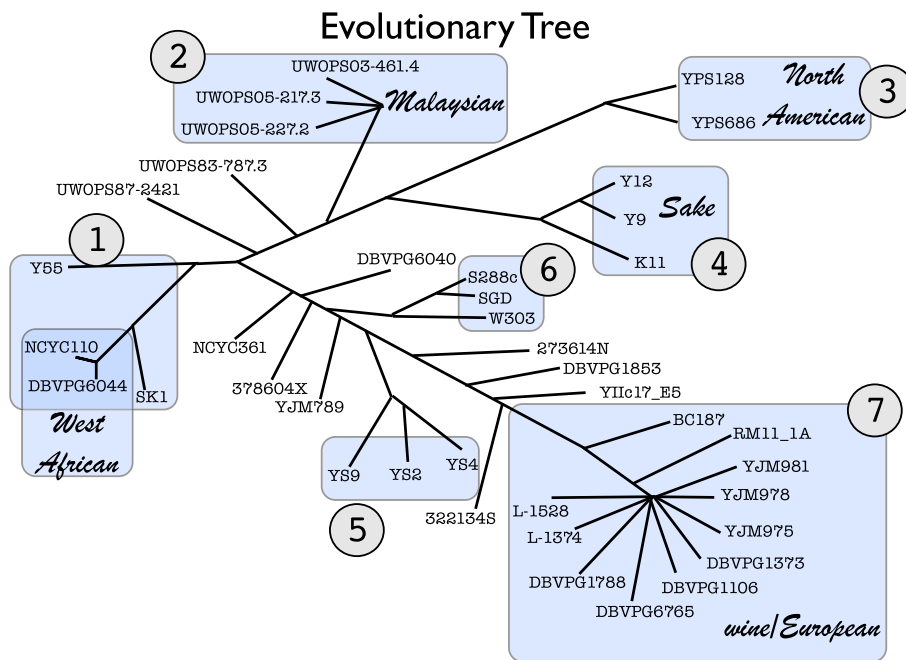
Evolutionary Tree

2
UWOPS03-461.4
UWOPS05-217.3
UWOPS05-227.2
Malaysian

YPS128
YPS686
North American
3

UWOPS83-787.3
UWOPS87-2421

Y12
Y9
K11
Sake
4

1
Y55
NCYC110
DBVPG6044
SK1
West African

DBVPG6040
S288c
SGD
W303
6

NCYC361
378604X
YJM789

273614N
DBVPG1853
YIIc17_E5

YS9
YS2
YS4
5
322134S

7
BC187
RM11_1A
YJM981
YJM978
YJM975
L-1528
L-1374
DBVPG1373
DBVPG1788
DBVPG1106
DBVPG6765
wine/European